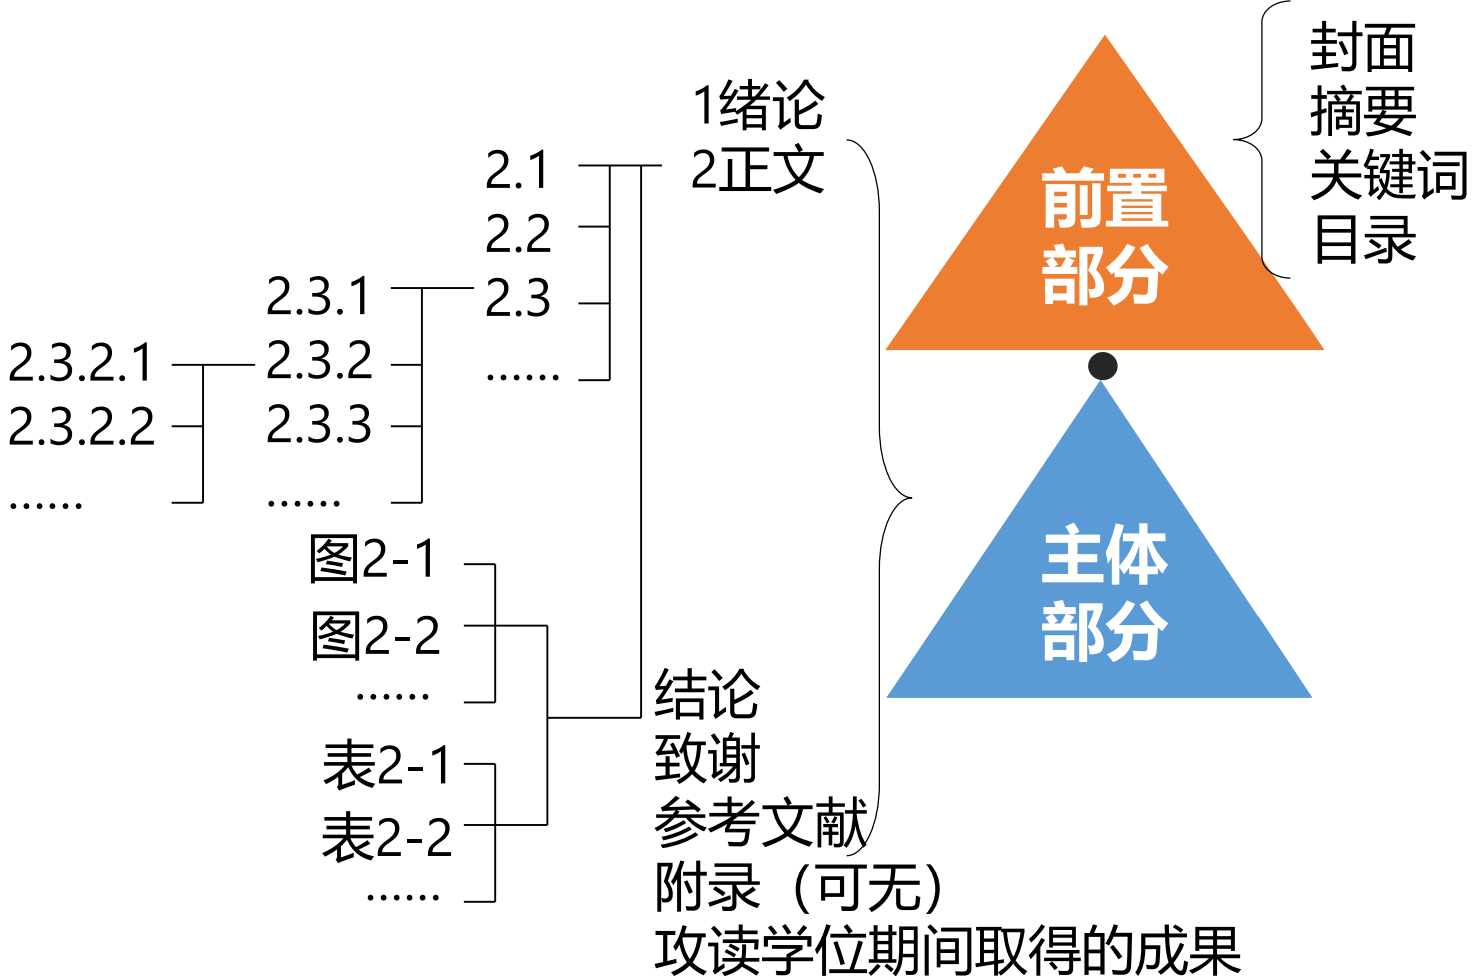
封面
摘要
关键词
目录

前置
部分

主体
部分

1绪论
2正文

2.1
2.2
2.3
……

2.3.1
2.3.2
2.3.3
……

2.3.2.1
2.3.2.2
……

图2-1
图2-2
……

表2-1
表2-2
……

结论
致谢
参考文献
附录（可无）
攻读学位期间取得的成果